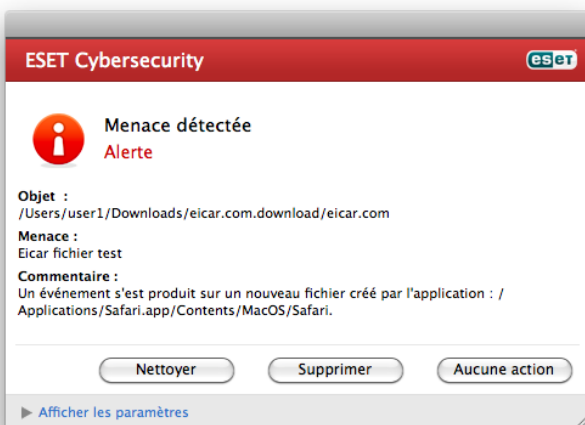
ESET Cybersecurity

eset

Menace détectée
Alerte

Objet :
/Users/user1/Downloads/eicar.com.download/eicar.com

Menace :
Eicar fichier test

Commentaire :
Un événement s'est produit sur un nouveau fichier créé par l'application : /Applications/Safari.app/Contents/MacOS/Safari.

Nettoyer

Supprimer

Aucune action

Afficher les paramètres